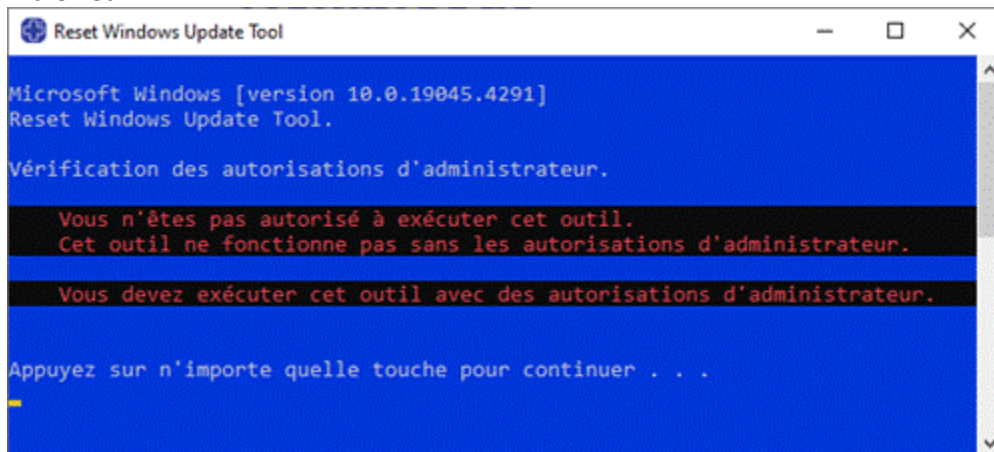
Reset Windows Update Tool

Microsoft Windows [version 10.0.19045.4291]
Reset Windows Update Tool.

Vérification des autorisations d'administrateur.

Vous n'êtes pas autorisé à exécuter cet outil.
Cet outil ne fonctionne pas sans les autorisations d'administrateur.

Vous devez exécuter cet outil avec des autorisations d'administrateur.

Appuyez sur n'importe quelle touche pour continuer . . .